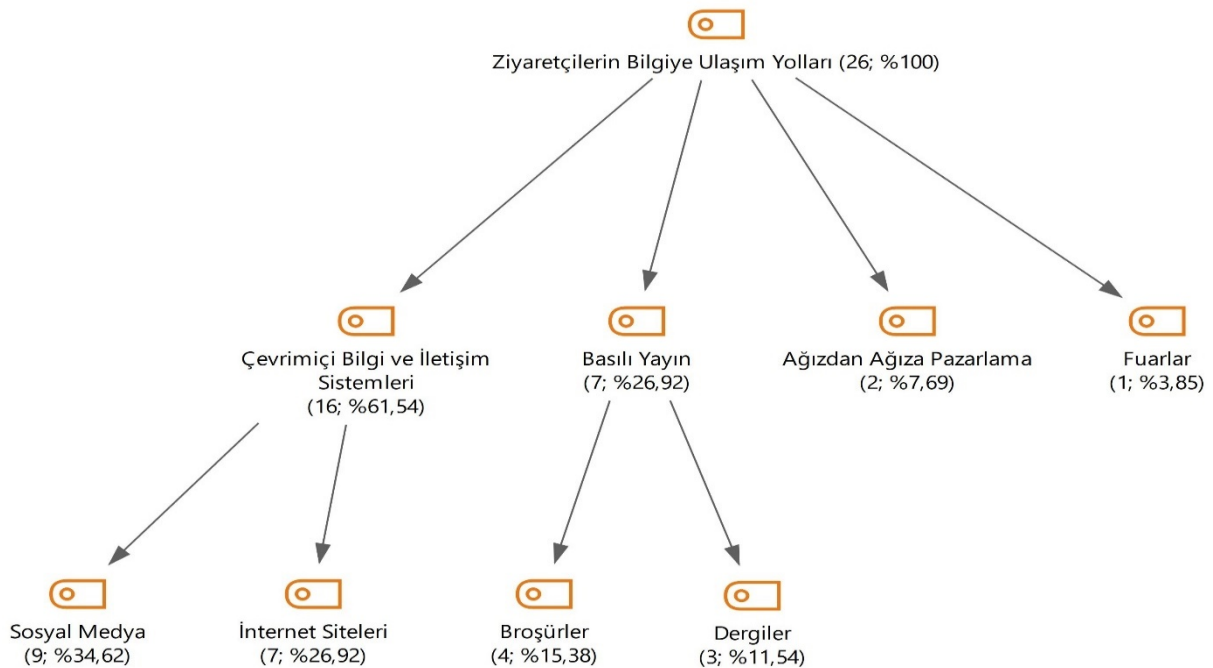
Ziyaretçilerin Bilgiye Ulaşım Yolları (26; %100)

Çevrimiçi Bilgi ve İletişim Sistemleri (16; %61,54)

Basılı Yayın (7; %26,92)

Ağızdan Ağıza Pazarlama (2; %7,69)

Fuarlar (1; %3,85)

Sosyal Medya (9; %34,62)

İnternet Siteleri (7; %26,92)

Broşürler (4; %15,38)

Dergiler (3; %11,54)